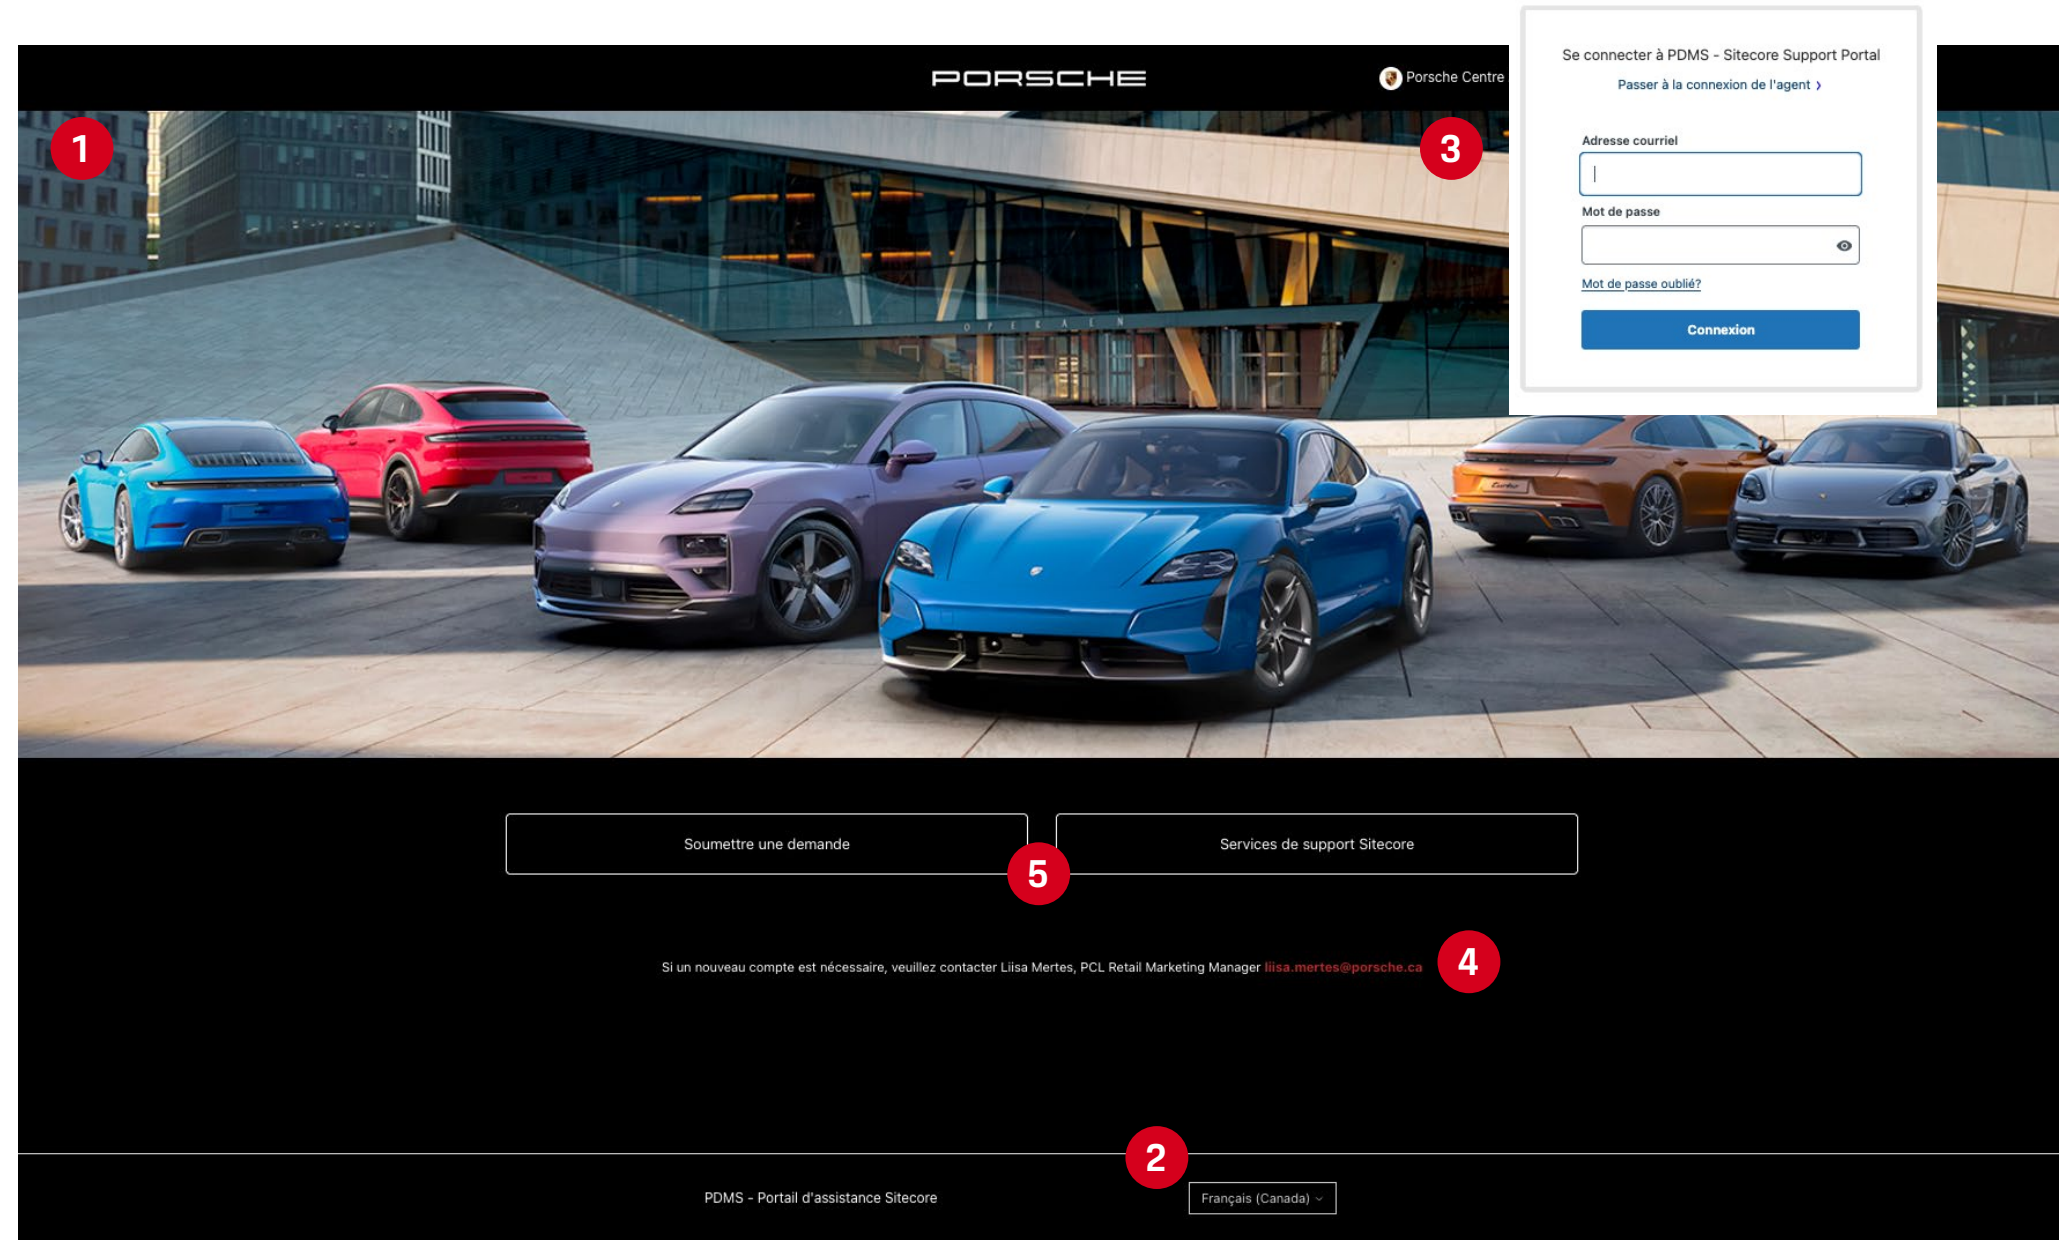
PORSCHE

Porsche Centre

Se connecter à PDMS - Sitecore Support Portal

Passer à la connexion de l'agent ›

Adresse courriel

Mot de passe

Mot de passe oublié?

Connexion

1

3

Soumettre une demande

Services de support Sitecore

5

Si un nouveau compte est nécessaire, veuillez contacter Liisa Mertes, PCL Retail Marketing Manager liisa.mertes@porsche.ca

4

2

PDMS - Portail d'assistance Sitecore

Français (Canada)